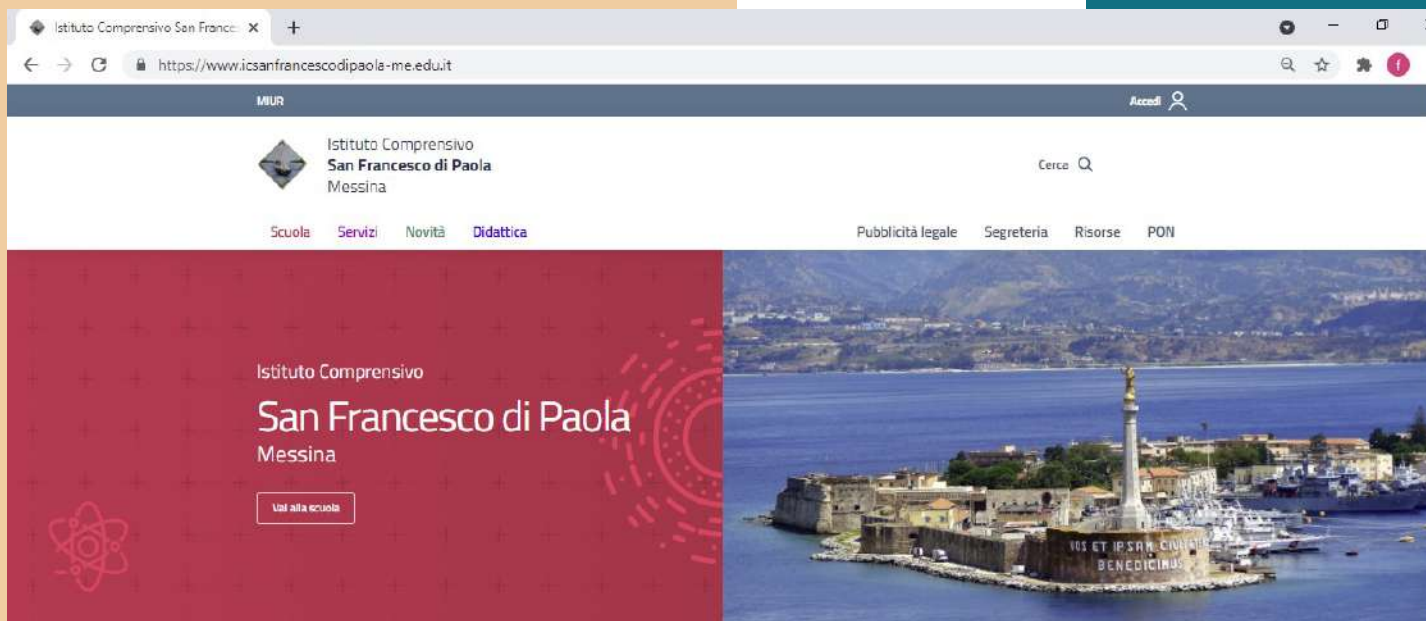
Istituto Comprensivo San Franc ×
+

https://www.icsanfrancescodipaola-me.edu.it

MIUR
Accedi

Istituto Comprensivo
San Francesco di Paola
Messina

Cerca

Scuola Servizi Novità Didattica

Pubblicità legale Segreteria Risorse PON

Istituto Comprensivo
San Francesco di Paola
Messina

Vai alla scuola

VOS ET IPSAM CIVITATEM BENEDICIMUS